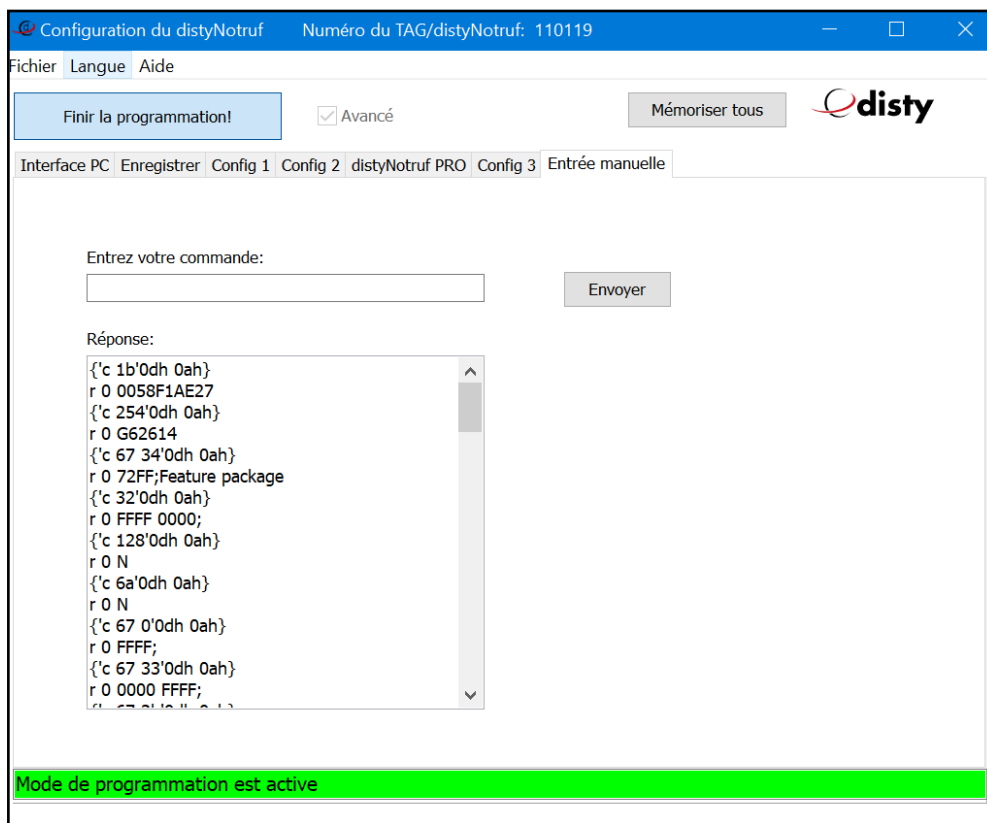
Configuration du distyNotruf Numéro du TAG/distyNotruf: 110119

Fichier Langue Aide

Finir la programmation!

Avancé

Mémoriser tous

disty

Interface PC Enregistrer Config 1 Config 2 distyNotruf PRO Config 3 Entrée manuelle

Entrez votre commande:

Envoyer

Réponse:

{'c 1b'0dh 0ah}
r 0 0058F1AE27
{'c 254'0dh 0ah}
r 0 G62614
{'c 67 34'0dh 0ah}
r 0 72FF;Feature package
{'c 32'0dh 0ah}
r 0 FFFF 0000;
{'c 128'0dh 0ah}
r 0 N
{'c 6a'0dh 0ah}
r 0 N
{'c 67 0'0dh 0ah}
r 0 FFFF;
{'c 67 33'0dh 0ah}
r 0 0000 FFFF;
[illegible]

Mode de programmation est active